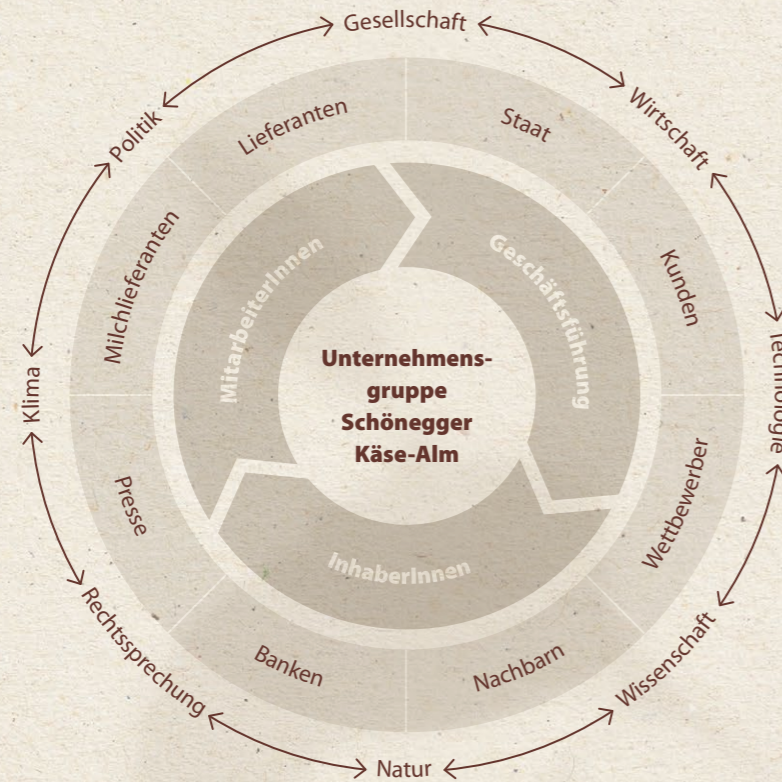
Gesellschaft
Wirtschaft
Technologie
Wissenschaft
Natur
Rechtssprechung
Klima
Politik

Lieferanten
Staat
Kunden
Wettbewerber
Nachbarn
Banken
Presse
Milchlieferanten

MitarbeiterInnen
Geschäftsführung
InhaberInnen

Unternehmensgruppe
Schönegger
Käse-Alm